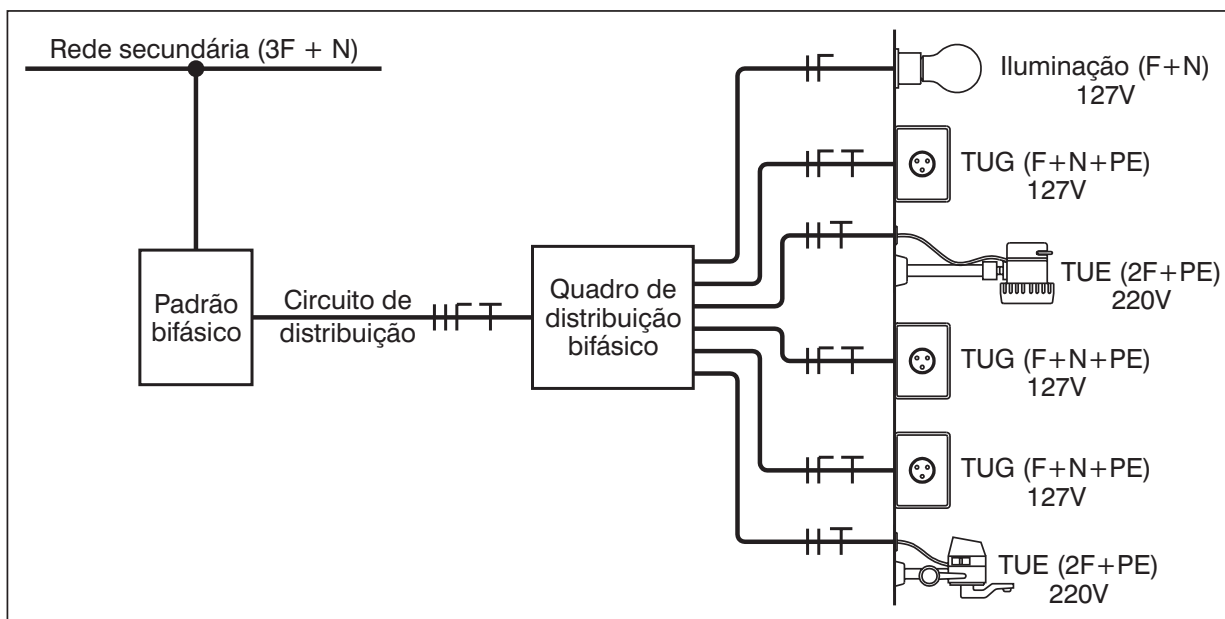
Rede secundária (3F + N)

Padrão bifásico

Circuito de distribuição

Quadro de distribuição bifásico

Iluminação (F+N)
127V

TUG (F+N+PE)
127V

TUE (2F+PE)
220V

TUG (F+N+PE)
127V

TUG (F+N+PE)
127V

TUE (2F+PE)
220V